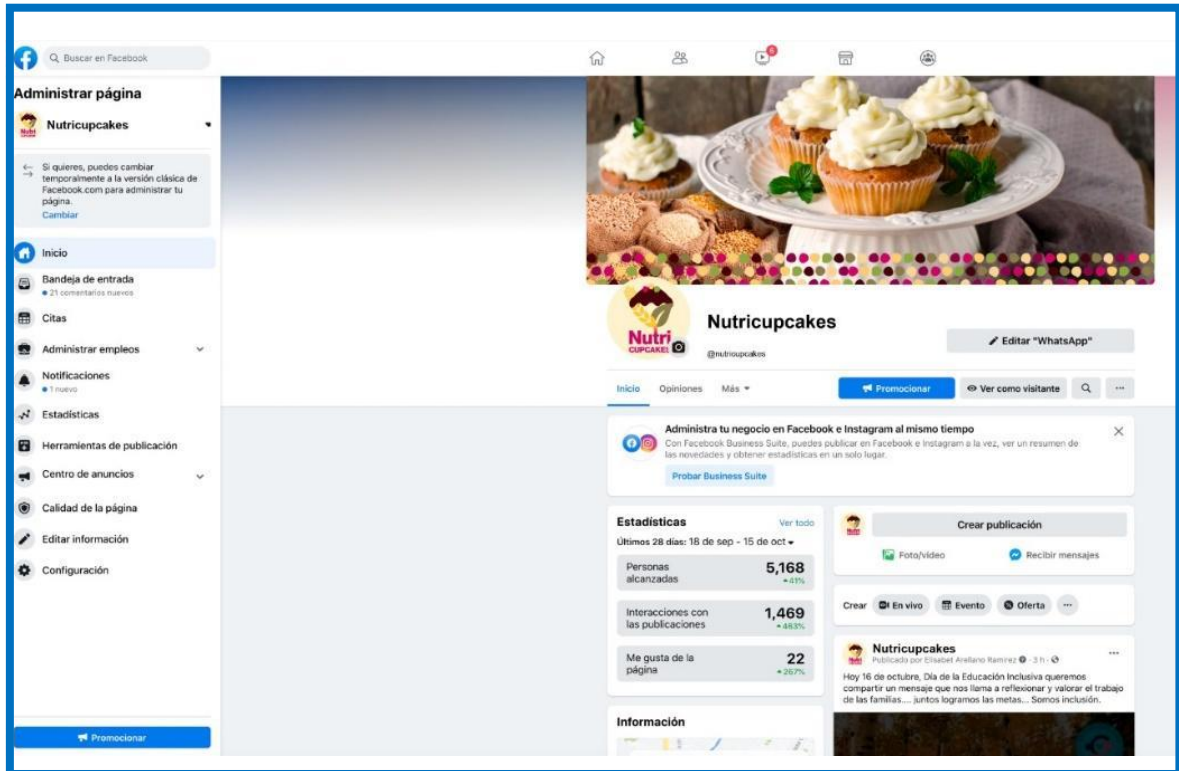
Buscar en Facebook

6

Administrar página

Nutricupcakes

Si quieres, puedes cambiar temporalmente a la versión clásica de Facebook.com para administrar tu página.
Cambiar

Inicio

Bandeja de entrada
• 21 comentarios nuevos

Citas

Administrar empleos

Notificaciones
• 1 nuevo

Estadísticas

Herramientas de publicación

Centro de anuncios

Calidad de la página

Editar información

Configuración

Promocionar

Nutri CUPCAKES

Nutricupcakes
@nutricupcakes

Editar "WhatsApp"

Inicio Opiniones Más

Promocionar

Ver como visitante

Administra tu negocio en Facebook e Instagram al mismo tiempo
Con Facebook Business Suite, puedes publicar en Facebook e Instagram a la vez, ver un resumen de las novedades y obtener estadísticas en un solo lugar.
Probar Business Suite

Estadísticas Ver todo
Últimos 28 días: 18 de sep - 15 de oct

Personas alcanzadas 5,168 +41%

Interacciones con las publicaciones 1,469 +483%

Me gusta de la página 22 +267%

Información

Crear publicación
Foto/video Recibir mensajes

Crear En vivo Evento Oferta

Nutricupcakes
Publicado por Elisabet Arellano Ramírez · 3 h ·
Hoy 16 de octubre, Día de la Educación Inclusiva queremos compartir un mensaje que nos llama a reflexionar y valorar el trabajo de las familias.... juntos logramos las metas... Somos inclusión.